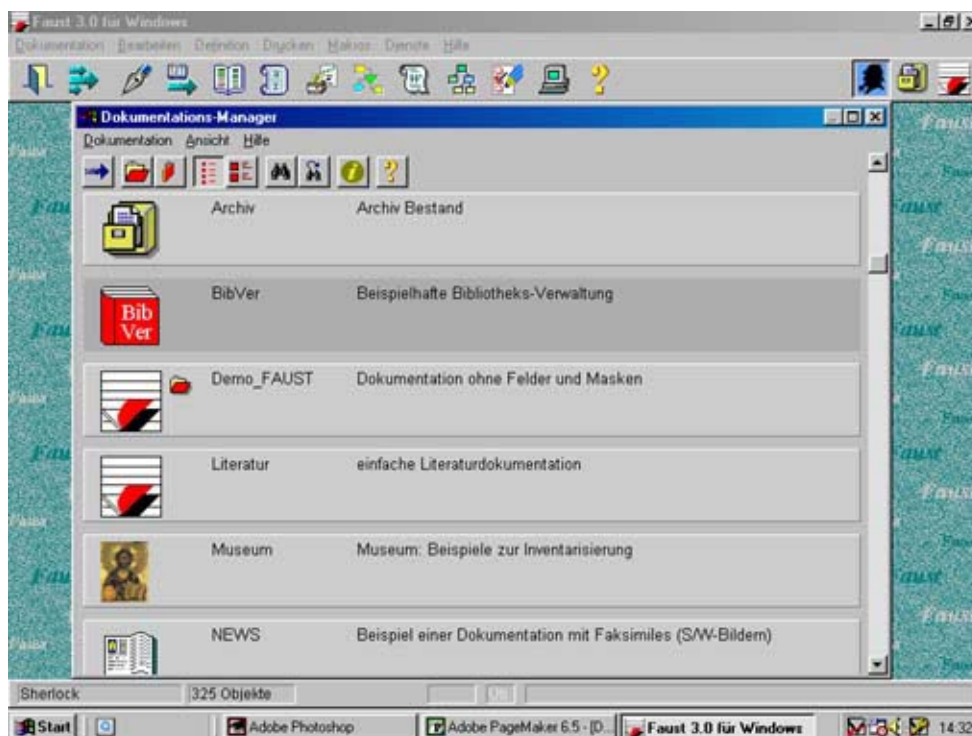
Faust 3.0 für Windows
Dokumentation Bearbeiten Definition Drucken Makros Dienste Hilfe

Dokumentations-Manager
Dokumentation Ansicht Hilfe

Archiv Archiv Bestand

Bib Ver
BibVer Beispielhafte Bibliotheks-Verwaltung

Demo_FAUST Dokumentation ohne Felder und Masken

Literatur einfache Literaturdokumentation

Museum Museum: Beispiele zur Inventarisierung

NEWS Beispiel einer Dokumentation mit Faksimiles (S/W-Bildern)

Sherlock 325 Objekte

Start Adobe Photoshop Adobe PageMaker 6.5 - [D... Faust 3.0 für Windows 14:32